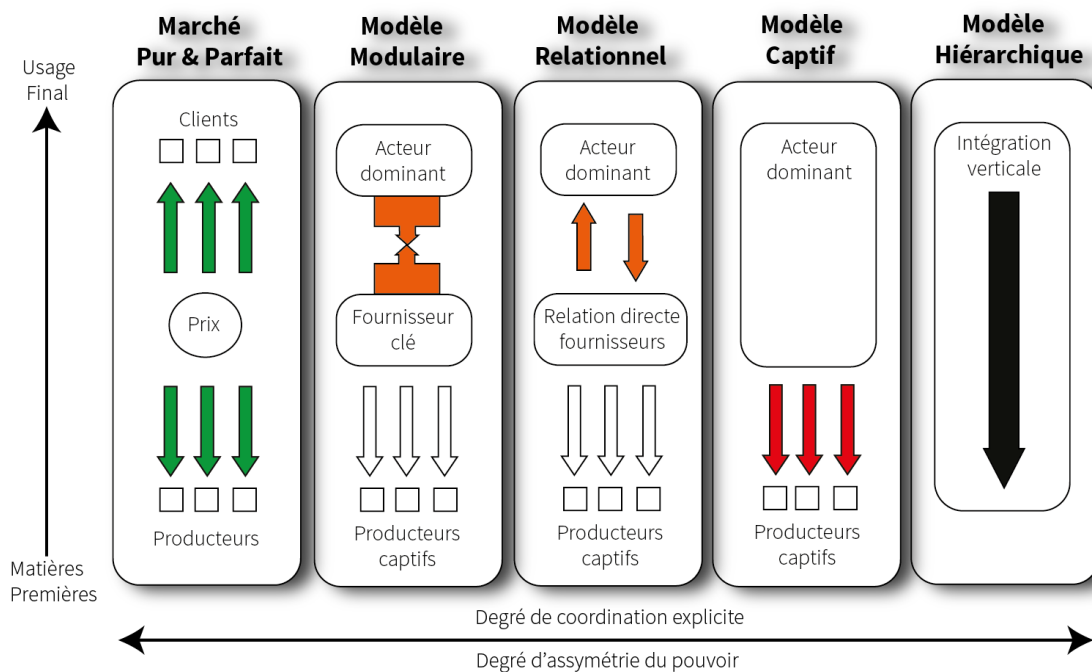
Usage Final

Matières Premières

Marché Pur & Parfait

Clients

Prix

Producteurs

Modèle Modulaire

Acteur dominant

Fournisseur clé

Producteurs captifs

Modèle Relationnel

Acteur dominant

Relation directe fournisseurs

Producteurs captifs

Modèle Captif

Acteur dominant

Producteurs captifs

Modèle Hiérarchique

Intégration verticale

Degré de coordination explicite

Degré d'assymétrie du pouvoir